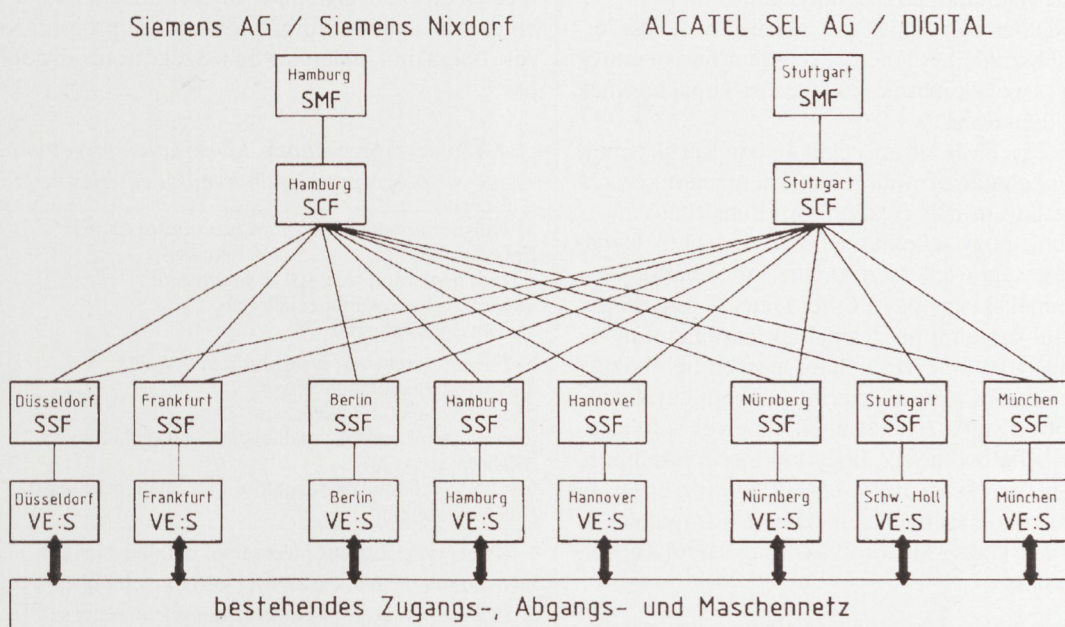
Siemens AG / Siemens Nixdorf

ALCATEL SEL AG / DIGITAL

Hamburg
SMF

Stuttgart
SMF

Hamburg
SCF

Stuttgart
SCF

Düsseldorf
SSF

Frankfurt
SSF

Berlin
SSF

Hamburg
SSF

Hannover
SSF

Nürnberg
SSF

Stuttgart
SSF

München
SSF

Düsseldorf
VE:S

Frankfurt
VE:S

Berlin
VE:S

Hamburg
VE:S

Hannover
VE:S

Nürnberg
VE:S

Schw. Holl
VE:S

München
VE:S

bestehendes Zugangs-, Abgangs- und Maschennetz